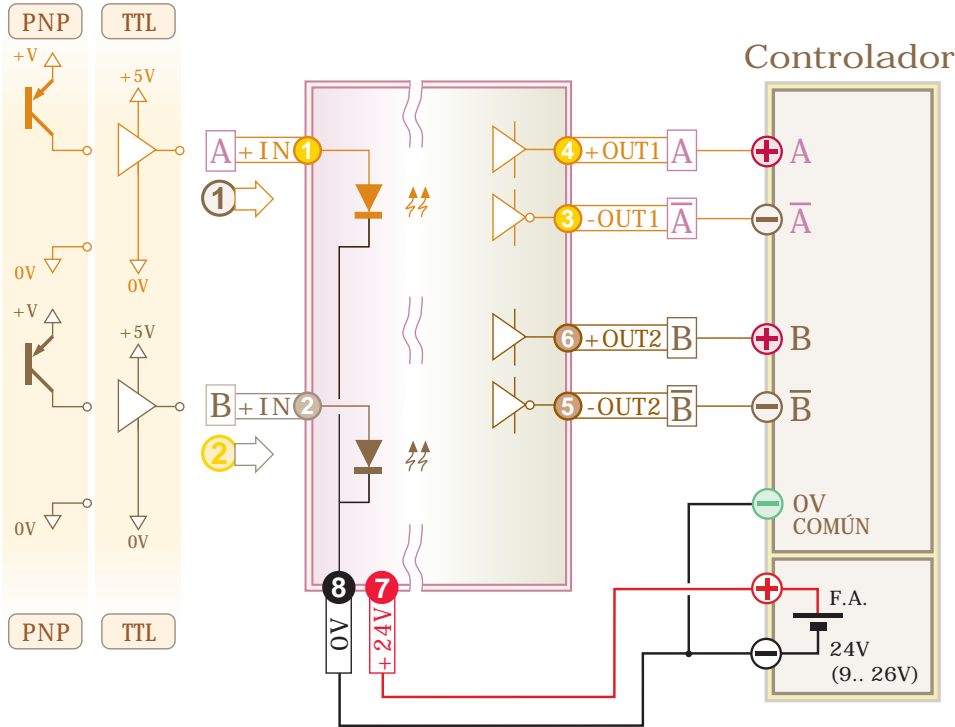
PNP
TTL
Controlador
+V
+5V
A +IN 1
1
0V
0V
+V
+5V
B +IN 2
2
0V
0V
PNP
TTL
4 +OUT1 A
3 -OUT1 $\overline{A}$
6 +OUT2 B
5 -OUT2 $\overline{B}$
A
$\overline{A}$
B
$\overline{B}$
0V
COMÚN
8
7
0V
+24V
F.A.
24V
(9.. 26V)